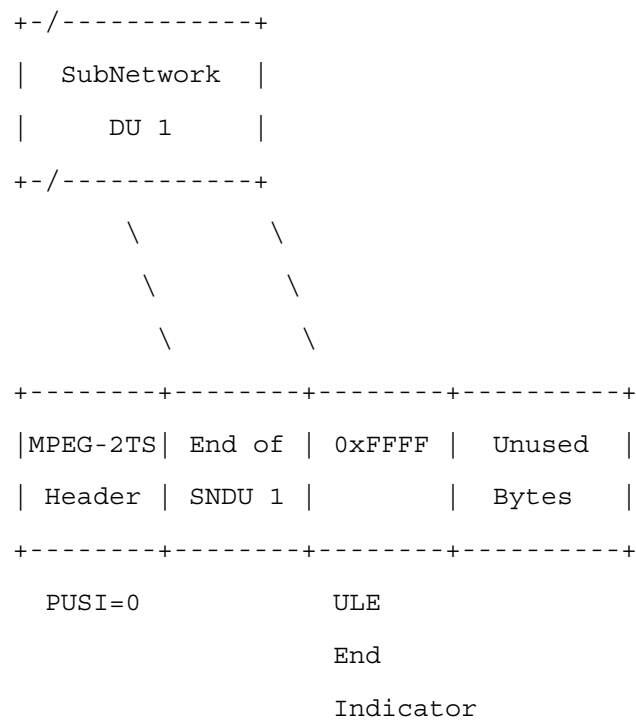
```
+-/------------+
|  SubNetwork  |
|     DU 1     |
+-/------------+
       \        \
        \        \
         \        \
+--------+--------+--------+----------+
|MPEG-2TS| End of | 0xFFFF |  Unused  |
| Header | SNDU 1 |        |  Bytes   |
+--------+--------+--------+----------+
  PUSI=0           ULE
                   End
                   Indicator
```